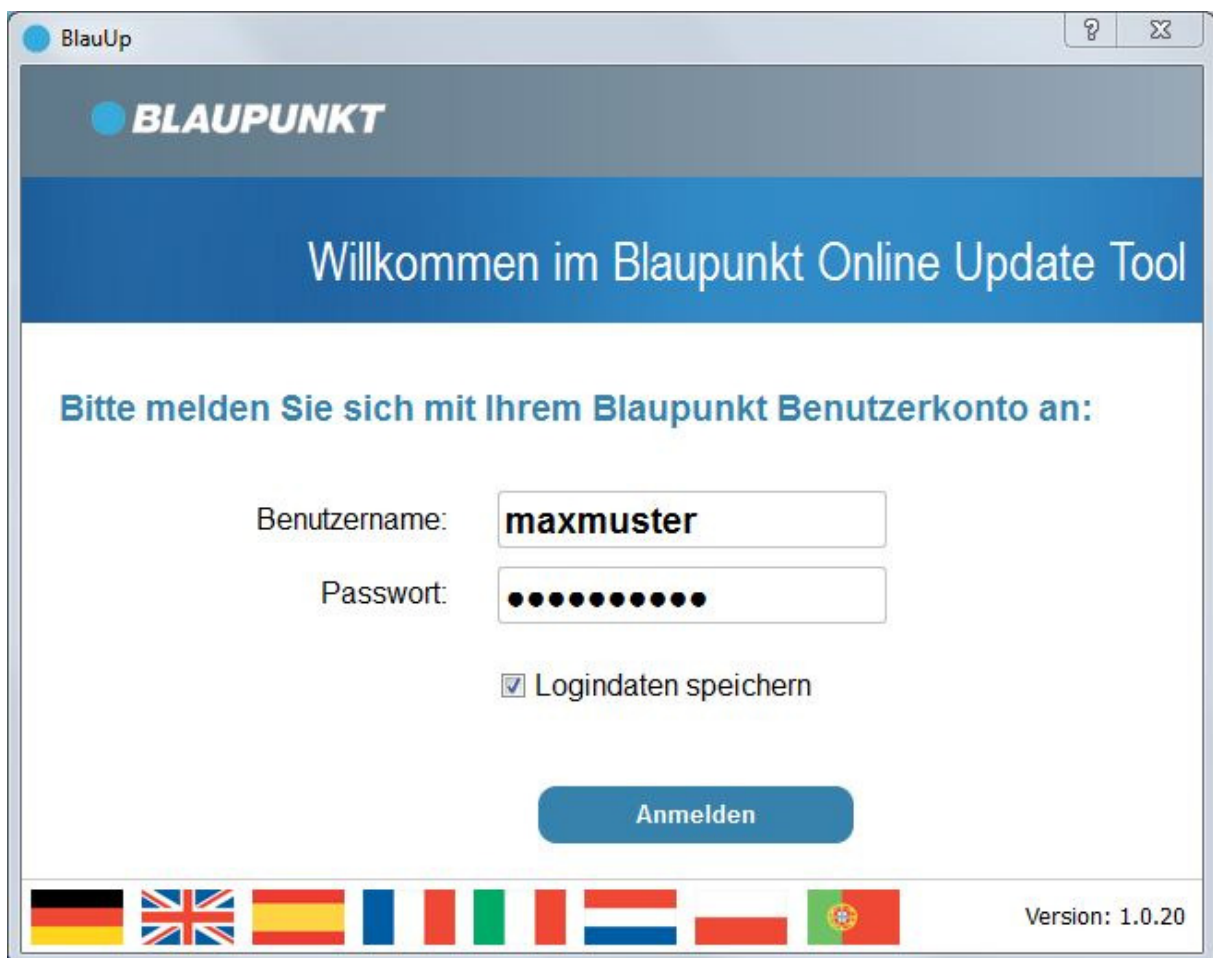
BlauUp

?

BLAUPUNKT

Willkommen im Blaupunkt Online Update Tool

Bitte melden Sie sich mit Ihrem Blaupunkt Benutzerkonto an:

Benutzername: maxmuster

Passwort: ●●●●●●●●●●●

Logindaten speichern

Anmelden

Version: 1.0.20